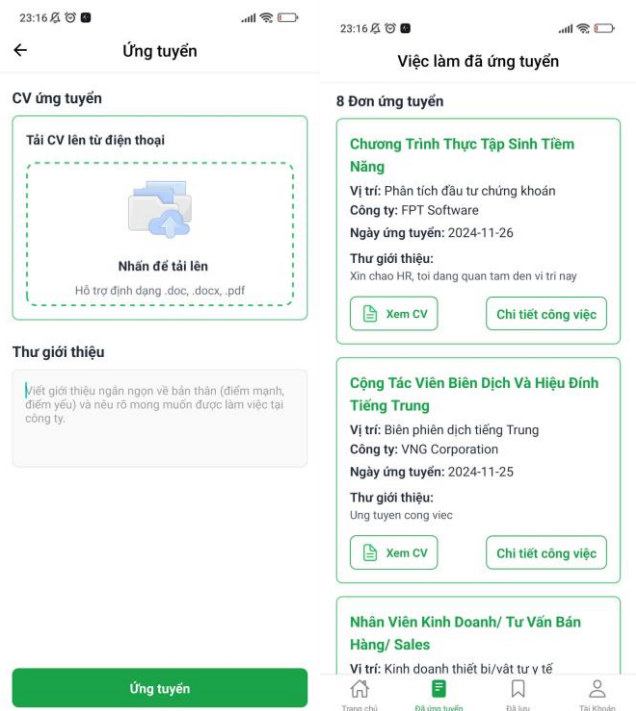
23:16

Ứng tuyển

CV ứng tuyển

Tải CV lên từ điện thoại

Nhấn để tải lên

Hỗ trợ định dạng .doc, .docx, .pdf

Thư giới thiệu

Viết giới thiệu ngắn ngọn về bản thân (điểm mạnh, điểm yếu) và nêu rõ mong muốn được làm việc tại công ty.

Ứng tuyển

23:16

Việc làm đã ứng tuyển

8 Đơn ứng tuyển

Chương Trình Thực Tập Sinh Tiềm Năng

Vị trí: Phân tích đầu tư chứng khoán

Công ty: FPT Software

Ngày ứng tuyển: 2024-11-26

Thư giới thiệu:

Xin chao HR, toi dang quan tam den vi tri nay

Xem CV

Chi tiết công việc

Cộng Tác Viên Biên Dịch Và Hiệu Đính Tiếng Trung

Vị trí: Biên phiên dịch tiếng Trung

Công ty: VNG Corporation

Ngày ứng tuyển: 2024-11-25

Thư giới thiệu:

Ung tuyen cong viec

Xem CV

Chi tiết công việc

Nhân Viên Kinh Doanh/ Tư Vấn Bán Hàng/ Sales

Vị trí: Kinh doanh thiết bị/vật tư y tế

Trang chủ

Đã ứng tuyển

Đã lưu

Tài Khoản